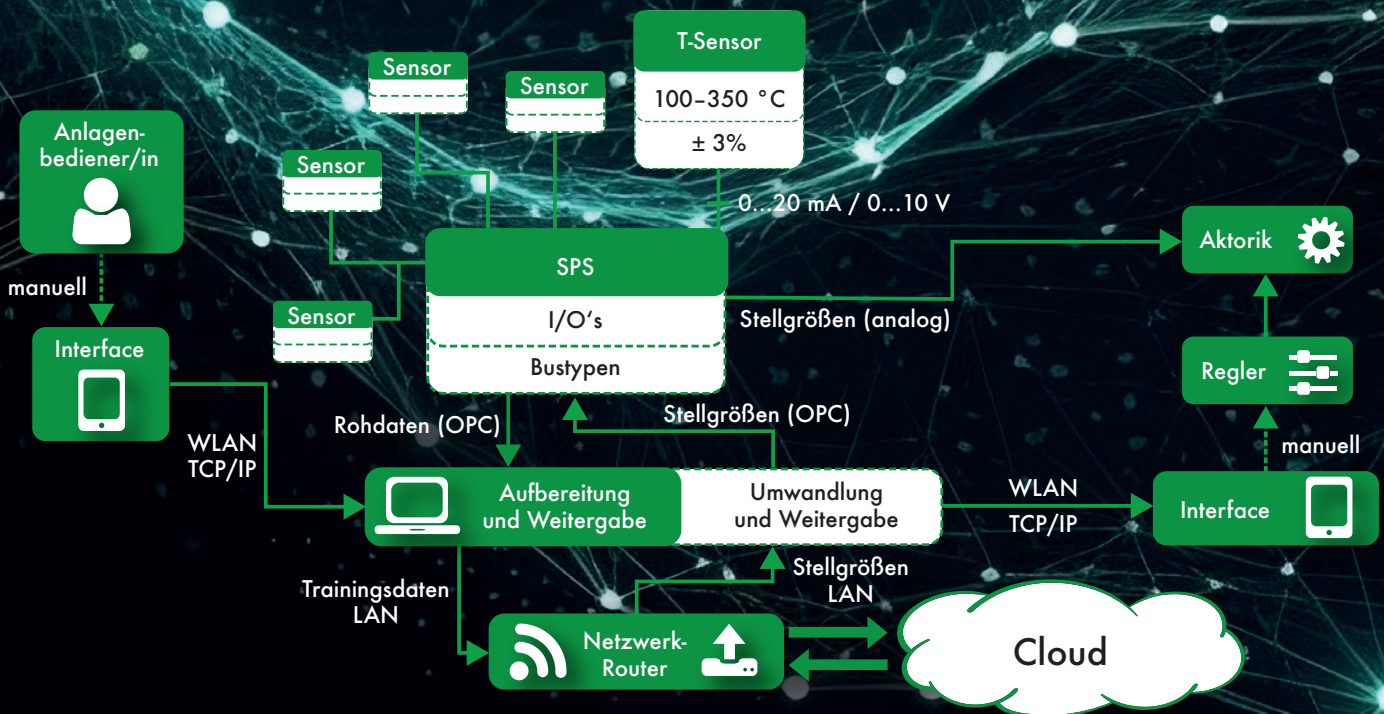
Sensor

Sensor

T-Sensor

100–350 °C

± 3%

Anlagenbediener/in

Sensor

0...20 mA / 0...10 V

Aktorik

SPS

manuell

Sensor

I/O's

Stellgrößen (analog)

Interface

Bustypen

Regler

Rohdaten (OPC)

Stellgrößen (OPC)

WLAN
TCP/IP

manuell

Aufbereitung und Weitergabe

Umwandlung und Weitergabe

WLAN

TCP/IP

Interface

Trainingsdaten LAN

Stellgrößen LAN

Netzwerk-Router

Cloud